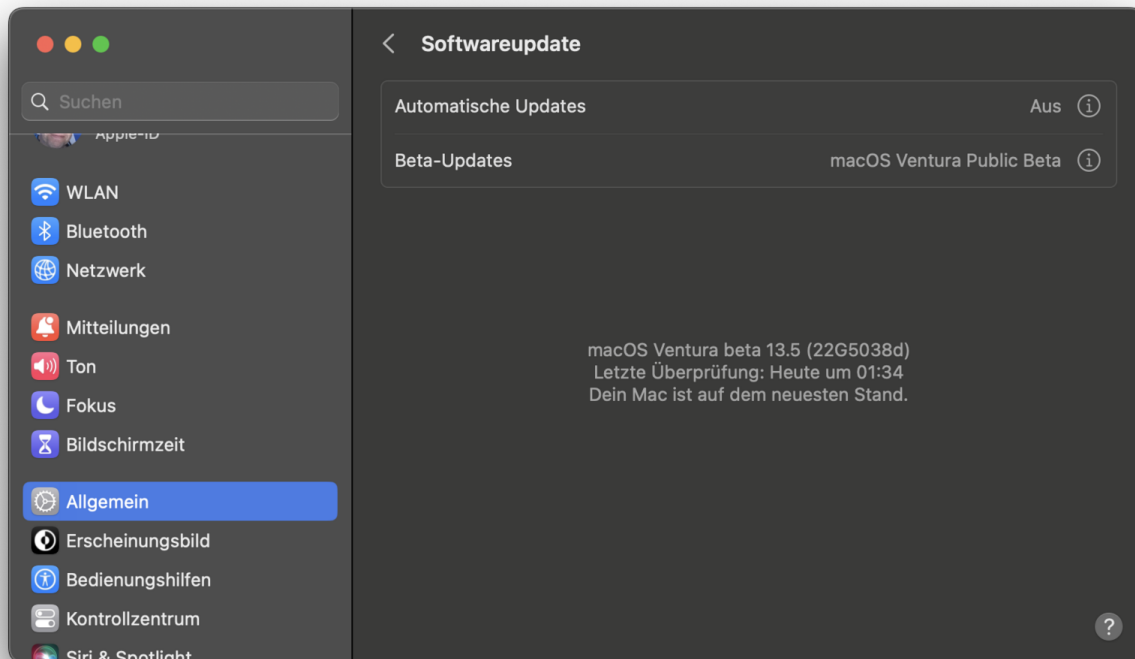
Suchen
Apple-ID
WLAN
Bluetooth
Netzwerk
Mitteilungen
Ton
Fokus
Bildschirmzeit
Allgemein
Erscheinungsbild
Bedienungshilfen
Kontrollzentrum
Siri & Spotlight

Softwareupdate

Automatische Updates Aus
Beta-Updates macOS Ventura Public Beta

macOS Ventura beta 13.5 (22G5038d)
Letzte Überprüfung: Heute um 01:34
Dein Mac ist auf dem neuesten Stand.

?